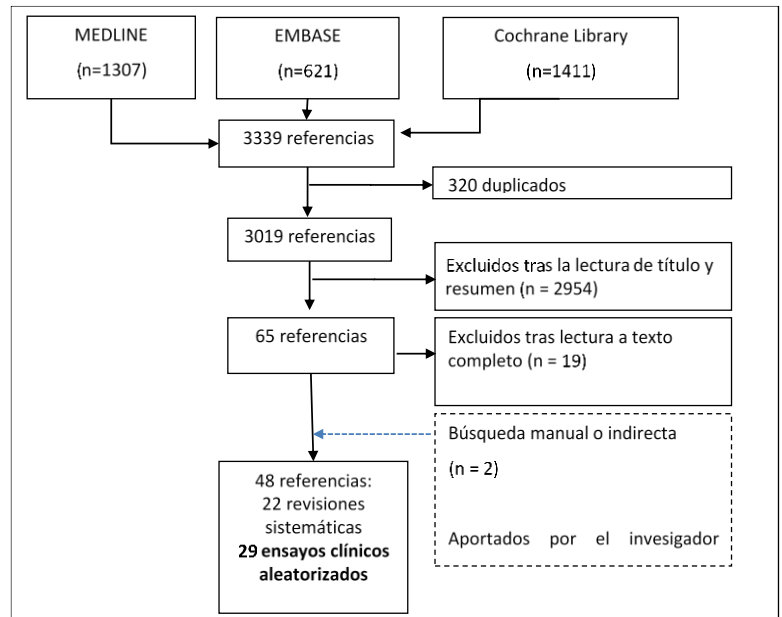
MEDLINE
(n=1307)

EMBASE
(n=621)

Cochrane Library
(n=1411)

3339 referencias

320 duplicados

3019 referencias

Excluidos tras la lectura de título y resumen (n = 2954)

65 referencias

Excluidos tras lectura a texto completo (n = 19)

Búsqueda manual o indirecta
(n = 2)

Aportados por el invesigador

48 referencias:
22 revisiones sistemáticas
**29 ensayos clínicos aleatorizados**